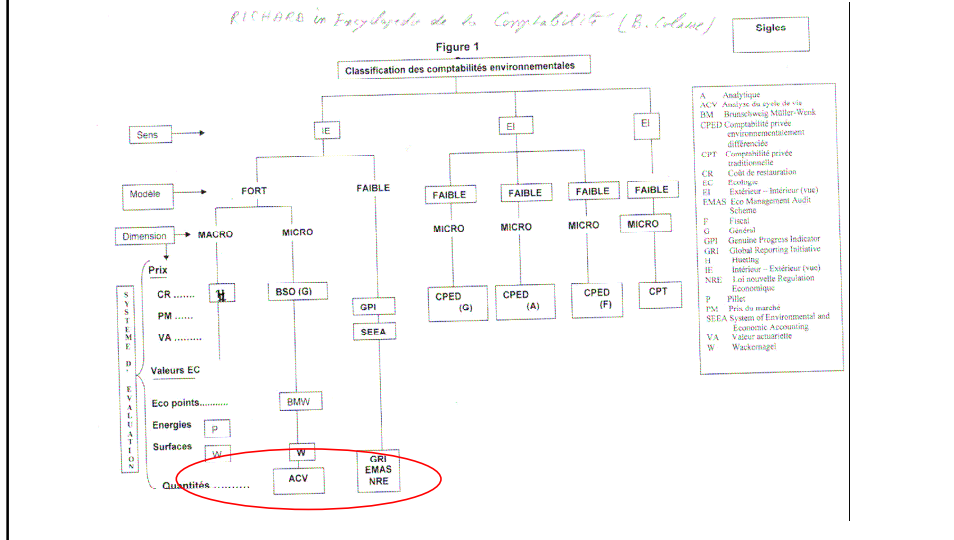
PITHARD in Encyclopédie de la Comptabilité (B. Colasse)

Sigles

Figure 1

Classification des comptabilités environnementales

Sens

IE

EI

EI

Modèle

FORT

FAIBLE

FAIBLE

FAIBLE

FAIBLE

FAIBLE

Dimension

MACRO

MICRO

MICRO

MICRO

MICRO

MICRO

SYSTÈME D'ÉVALUATION

Prix

CR ........

PM ......

VA .........

H

BSO (G)

GPI

SEEA

CPED (G)

CPED (A)

CPED (F)

CPT

Valeurs EC

Eco points..........

BMW

Energies

P

Surfaces

W

W

Quantités .........

ACV

GRI EMAS NRE

A Analytique
ACV Analyse du cycle de vie
BM Braunschweig Müller-Wenk
CPED Comptabilité privée environnementalement différenciée
CPT Comptabilité privée traditionnelle
CR Coût de restauration
EC Ecologie
EI Extérieur – Intérieur (vue)
EMAS Eco Management Audit Scheme
F Fiscal
G Général
GPI Genuine Progress Indicator
GRI Global Reporting Initiative
H Hueting
IE Intérieur – Extérieur (vue)
NRE Loi nouvelle Regulation Economique
P Pillet
PM Prix du marché
SEEA System of Environmental and Economic Accounting
VA Valeur actuarielle
W Wackernagel